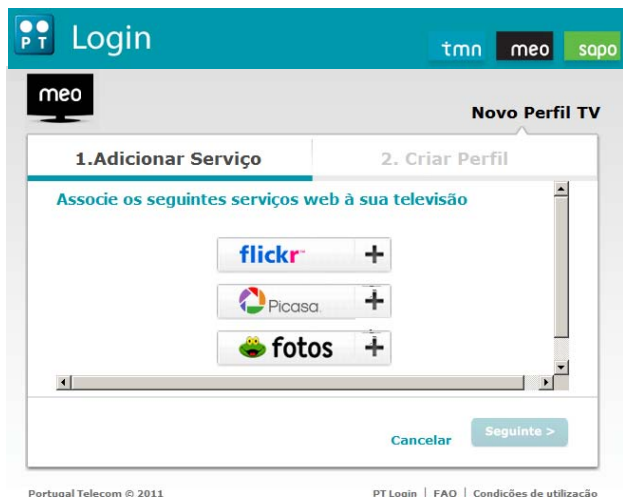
PT Login

tmn meo sapo

meo

Novo Perfil TV

1.Adicionar Serviço

2. Criar Perfil

Associe os seguintes serviços web à sua televisão

flickr +

Picasa +

fotos +

Cancelar

Seguinte >

Portugal Telecom © 2011

PT Login | FAQ | Condições de utilização